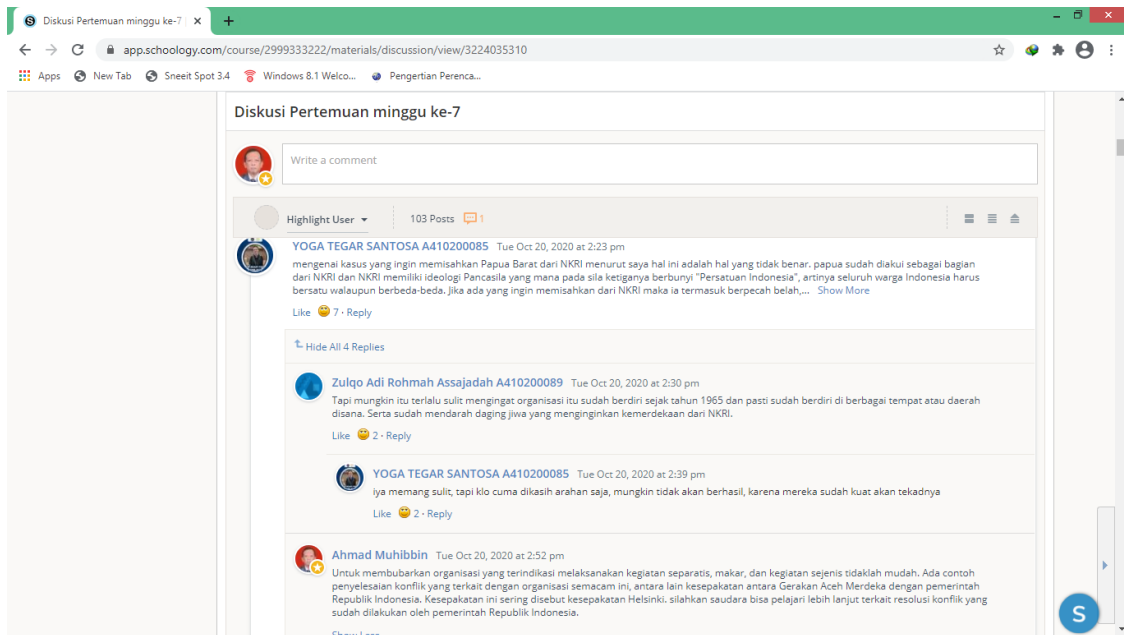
Diskusi Pertemuan minggu ke-7

app.schoology.com/course/2999333222/materials/discussion/view/3224035310

Apps New Tab Sneeit Spot 3.4 Windows 8.1 Welco... Pengertian Perenca...

Diskusi Pertemuan minggu ke-7

Write a comment

Highlight User 103 Posts 1

YOGA TEGAR SANTOSA A410200085 Tue Oct 20, 2020 at 2:23 pm

mengenai kasus yang ingin memisahkan Papua Barat dari NKRI menurut saya hal ini adalah hal yang tidak benar. papua sudah diakui sebagai bagian dari NKRI dan NKRI memiliki ideologi Pancasila yang mana pada sila ketiganya berbunyi "Persatuan Indonesia", artinya seluruh warga Indonesia harus bersatu walaupun berbeda-beda. Jika ada yang ingin memisahkan dari NKRI maka ia termasuk berpecah belah,... Show More

Like 7 · Reply

Hide All 4 Replies

Zulqo Adi Rohmah Assajadah A410200089 Tue Oct 20, 2020 at 2:30 pm

Tapi mungkin itu terlalu sulit mengingat organisasi itu sudah berdiri sejak tahun 1965 dan pasti sudah berdiri di berbagai tempat atau daerah disana. Serta sudah mendarah daging jiwa yang menginginkan kemerdekaan dari NKRI.

Like 2 · Reply

YOGA TEGAR SANTOSA A410200085 Tue Oct 20, 2020 at 2:39 pm

iya memang sulit, tapi klo cuma dikasih arahan saja, mungkin tidak akan berhasil, karena mereka sudah kuat akan tekadnya

Like 2 · Reply

Ahmad Muhibbin Tue Oct 20, 2020 at 2:52 pm

Untuk membubarkan organisasi yang terindikasi melaksanakan kegiatan separatis, makar, dan kegiatan sejenis tidaklah mudah. Ada contoh penyelesaian konflik yang terkait dengan organisasi semacam ini, antara lain kesepakatan antara Gerakan Aceh Merdeka dengan pemerintah Republik Indonesia. Kesepakatan ini sering disebut kesepakatan Helsinki. silahkan saudara bisa pelajari lebih lanjut terkait resolusi konflik yang sudah dilakukan oleh pemerintah Republik Indonesia.

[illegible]